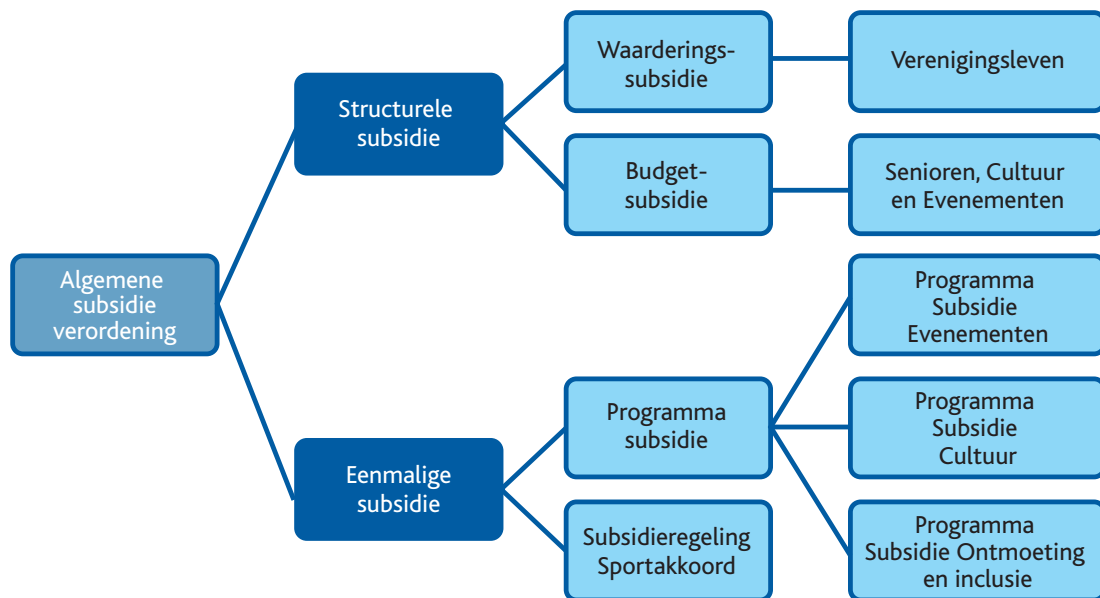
Algemene subsidie verordening

Structurele subsidie

Waarderingssubsidie

Verenigingsleven

Budgetsubsidie

Senioren, Cultuur en Evenementen

Eenmalige subsidie

Programma subsidie

Programma Subsidie Evenementen

Programma Subsidie Cultuur

Programma Subsidie Ontmoeting en inclusie

Subsidieregeling Sportakkoord